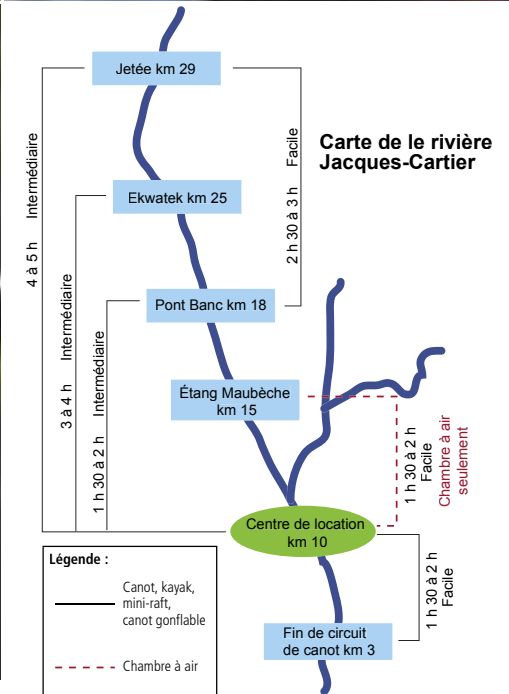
Carte de le rivière Jacques-Cartier

Jetée km 29

Ekwatek km 25

Pont Banc km 18

Étang Maubèche km 15

Centre de location km 10

Fin de circuit de canot km 3

4 à 5 h Intermédiaire

3 à 4 h Intermédiaire

1 h 30 à 2 h Intermédiaire

2 h 30 à 3 h Facile

1 h 30 à 2 h Facile

Chambre à air seulement

1 h 30 à 2 h Facile

Légende :

Canot, kayak, mini-raft, canot gonflable

Chambre à air